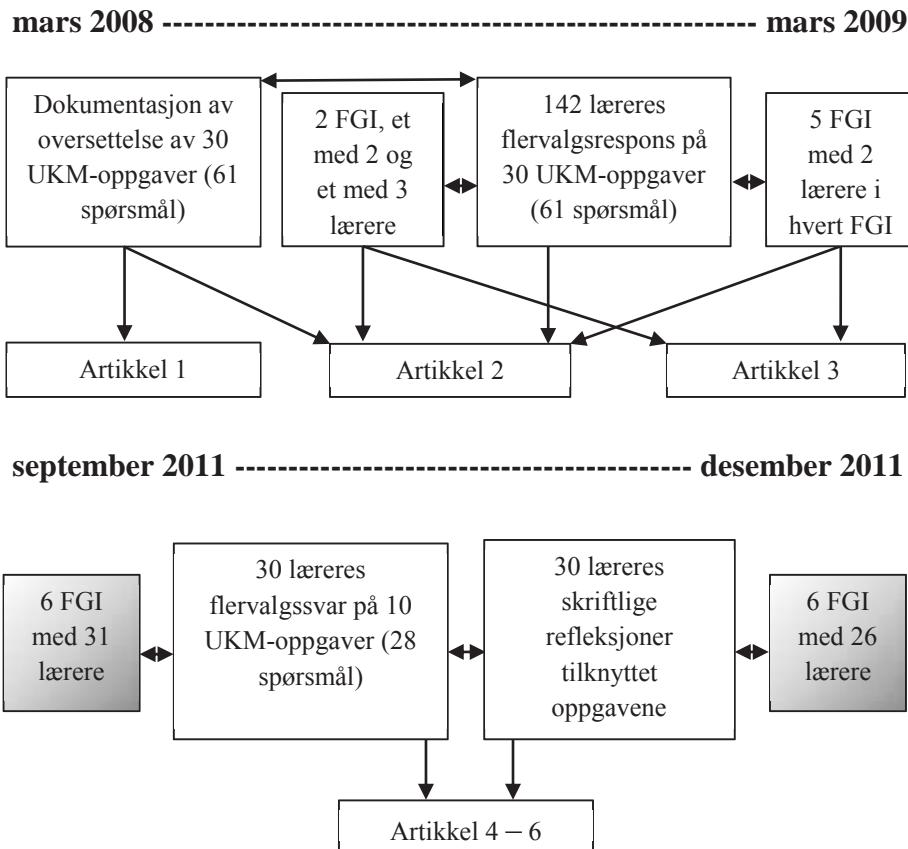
mars 2008 ------------------------------------------------------- mars 2009

Dokumentasjon av oversettelse av 30 UKM-oppgaver (61 spørsmål)

2 FGI, et med 2 og et med 3 lærere

142 læreres flervalgsrespons på 30 UKM-oppgaver (61 spørsmål)

5 FGI med 2 lærere i hvert FGI

Artikkel 1

Artikkel 2

Artikkel 3

september 2011 ------------------------------------------ desember 2011

6 FGI med 31 lærere

30 læreres flervalgssvar på 10 UKM-oppgaver (28 spørsmål)

30 læreres skriftlige refleksjoner tilknyttet oppgavene

6 FGI med 26 lærere

Artikkel 4 – 6